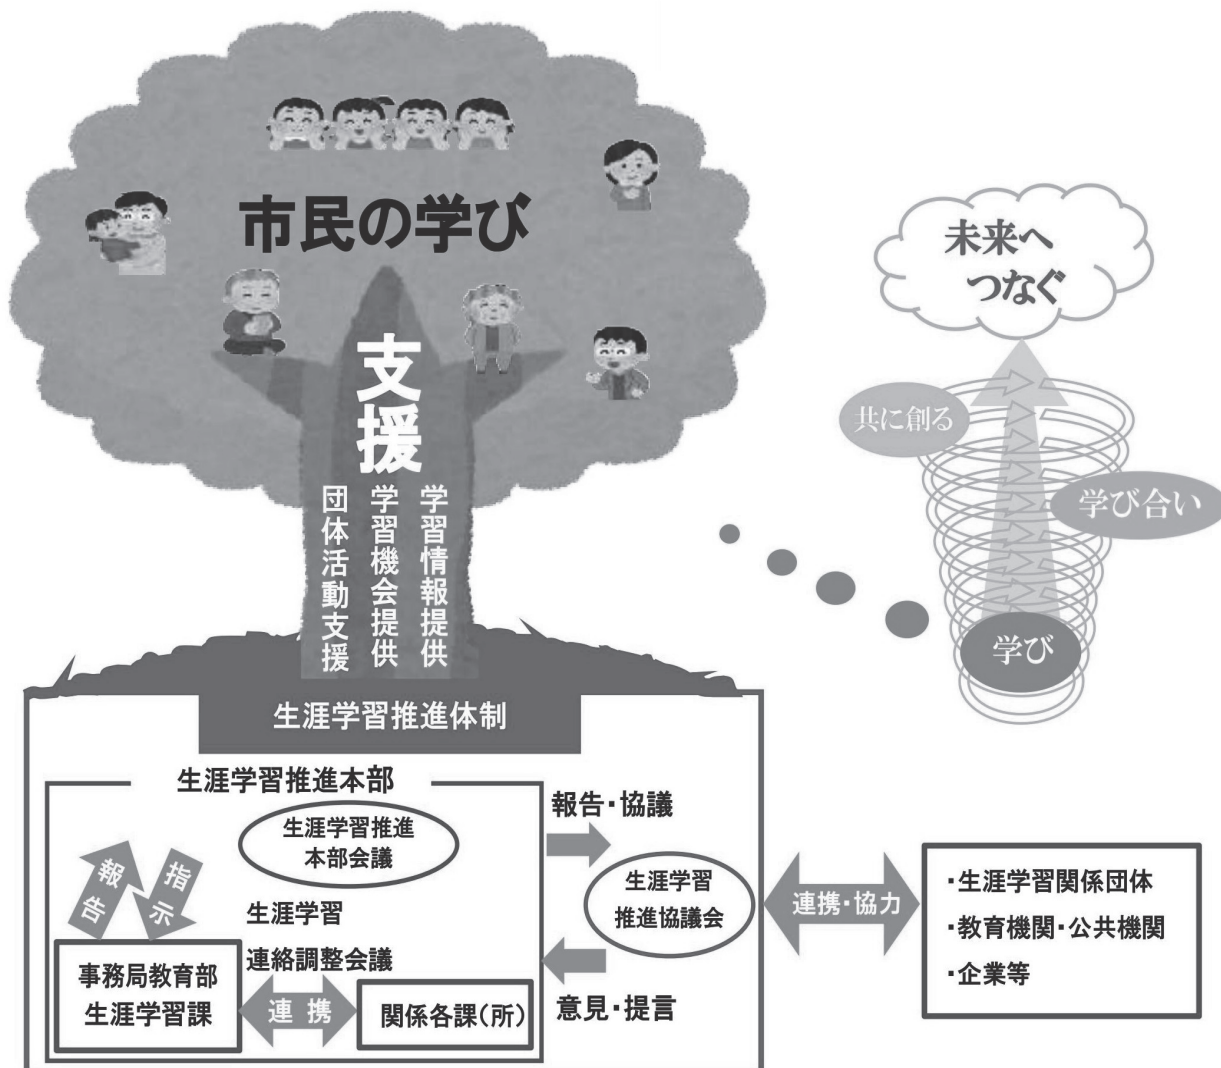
市民の学び

支援

学習情報提供

学習機会提供

団体活動支援

未来へ
つなぐ

共に創る

学び合い

学び

生涯学習推進体制

生涯学習推進本部

生涯学習推進
本部会議

報告

指示

生涯学習
連絡調整会議

事務局教育部
生涯学習課

連携

関係各課(所)

報告・協議

生涯学習
推進協議会

意見・提言

連携・協力

・生涯学習関係団体
・教育機関・公共機関
・企業等